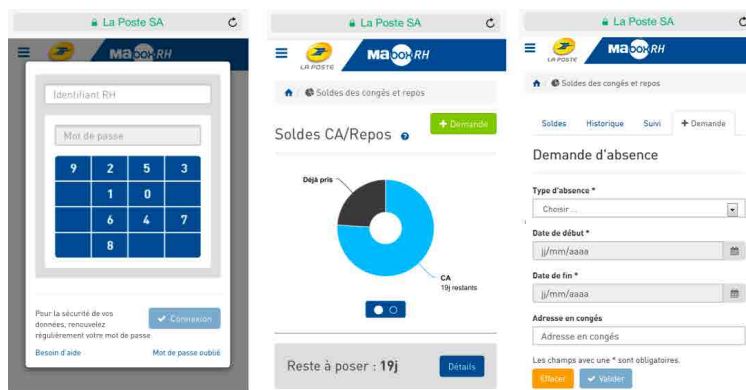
La Poste SA

MaBox RH

Identifiant RH

Mot de passe

| 9 | 2 | 5 | 3 |
|---|---|---|---|
|  | 1 | 0 |  |
|  | 6 | 4 | 7 |
|  | 8 |  |  |

Pour la sécurité de vos données, renouvelez régulièrement votre mot de passe.

✔ Connexion

Besoin d'aide

Mot de passe oublié

La Poste SA

LA POSTE

MaBox RH

Soldes des congés et repos

Soldes CA/Repos

+ Demande

Déjà pris

CA
19j restants

Reste à poser : 19j

Détails

La Poste SA

LA POSTE

MaBox RH

Soldes des congés et repos

Soldes

Historique

Suivi

+ Demande

Demande d'absence

Type d'absence *

Choisir ...

Date de début *

jj/mm/aaaa

Date de fin *

jj/mm/aaaa

Adresse en congés

Adresse en congés

Les champs avec une * sont obligatoires.

Effacer

✔ Valider